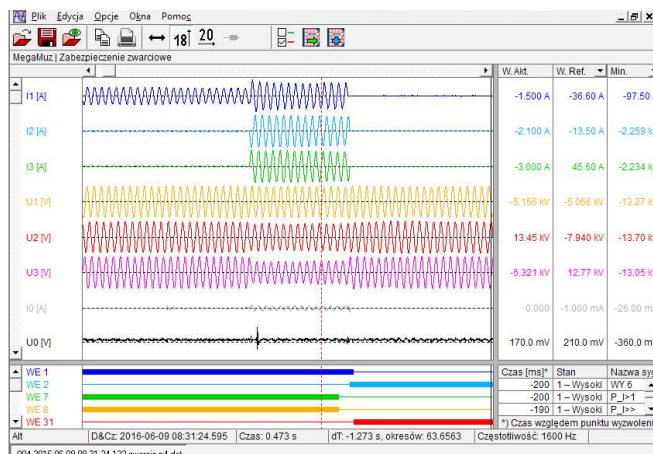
Plik Edycja Opcje Okna Pomoc

18 20

MegaMuz | Zabezpieczenie zwarciowe

I1 [A]
I2 [A]
I3 [A]
U1 [V]
U2 [V]
U3 [V]
I0 [A]
U0 [V]

| W. Akt. | W. Ref. | Min. |
|---|---|---|
| -1.500 A | -36.60 A | -97.50 |
| -2.100 A | -13.50 A | -2.259 k |
| -3.000 A | 45.60 A | -2.234 k |
| -5.156 kV | -5.066 kV | -13.27 k |
| 13.45 kV | -7.940 kV | -13.70 k |
| -6.321 kV | 12.77 kV | -13.05 k |
| 0.000 | -1.000 mA | -25.00 m |
| 170.0 mV | 210.0 mV | -360.0 m |

WE 1
WE 2
WE 7
WE 8
WE 31

| Czas [ms]* | Stan | Nazwa syg |
|---|---|---|
| -200 | 1 – Wysoki | WY 6 |
| -200 | 1 – Wysoki | P_I>1 |
| -190 | 1 – Wysoki | P_I>> |

*) Czas względem punktu wyzwoleni

Alt | D&Cz: 2016-06-09 08:31:24.595 | Czas: 0.473 s | dT: -1.273 s, okresów: 63.6563 | Częstotliwość: 1600 Hz

004 2016 06 09 08 31 24 122 zwarcie p4.dat